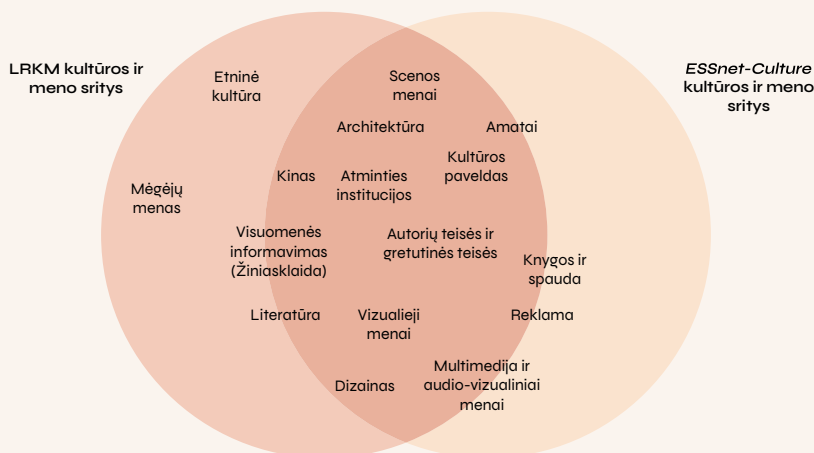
LRKM kultūros ir meno sritys

ESSnet-Culture kultūros ir meno sritys

Etninė kultūra

Mėgėjų menas

Scenos menai

Architektūra

Amatai

Kinas

Atminties institucijos

Kultūros paveldas

Visuomenės informavimas (Žiniasklaida)

Autorių teisės ir gretutinės teisės

Knygos ir spauda

Literatūra

Vizualieji menai

Reklama

Dizainas

Multimedija ir audio-vizualiniai menai